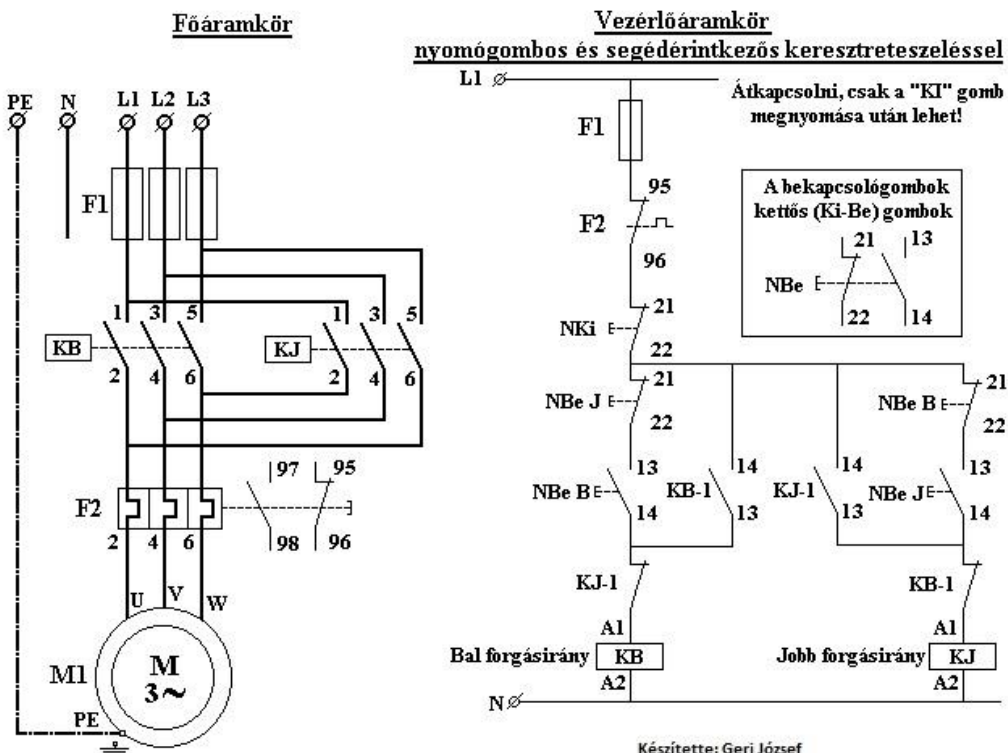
Főáramkör

PE N L1 L2 L3

F1

1 3 5

KB

2 4 6

KJ

1 3 5

2 4 6

F2

2 4 6

97 95

98 96

U V W

M1

M
3~

PE

Vezérlőáramkör
nyomógombos és segédérintkezős keresztreteszeléssel

L1

Átkapcsolni, csak a "KI" gomb megnyomása után lehet!

F1

95

F2

96

A bekapcsológombok kettős (Ki-Be) gombok

21 13

NBe

22 14

21

NKi

22

21

NBe J

22

21

NBe B

22

13 14 14 13

NBe B

14

KB-1

13

KJ-1

13

NBe J

14

KJ-1

KB-1

A1

Bal forgásirány KB

A2

A1

Jobb forgásirány KJ

A2

N

Készítette: Geri József